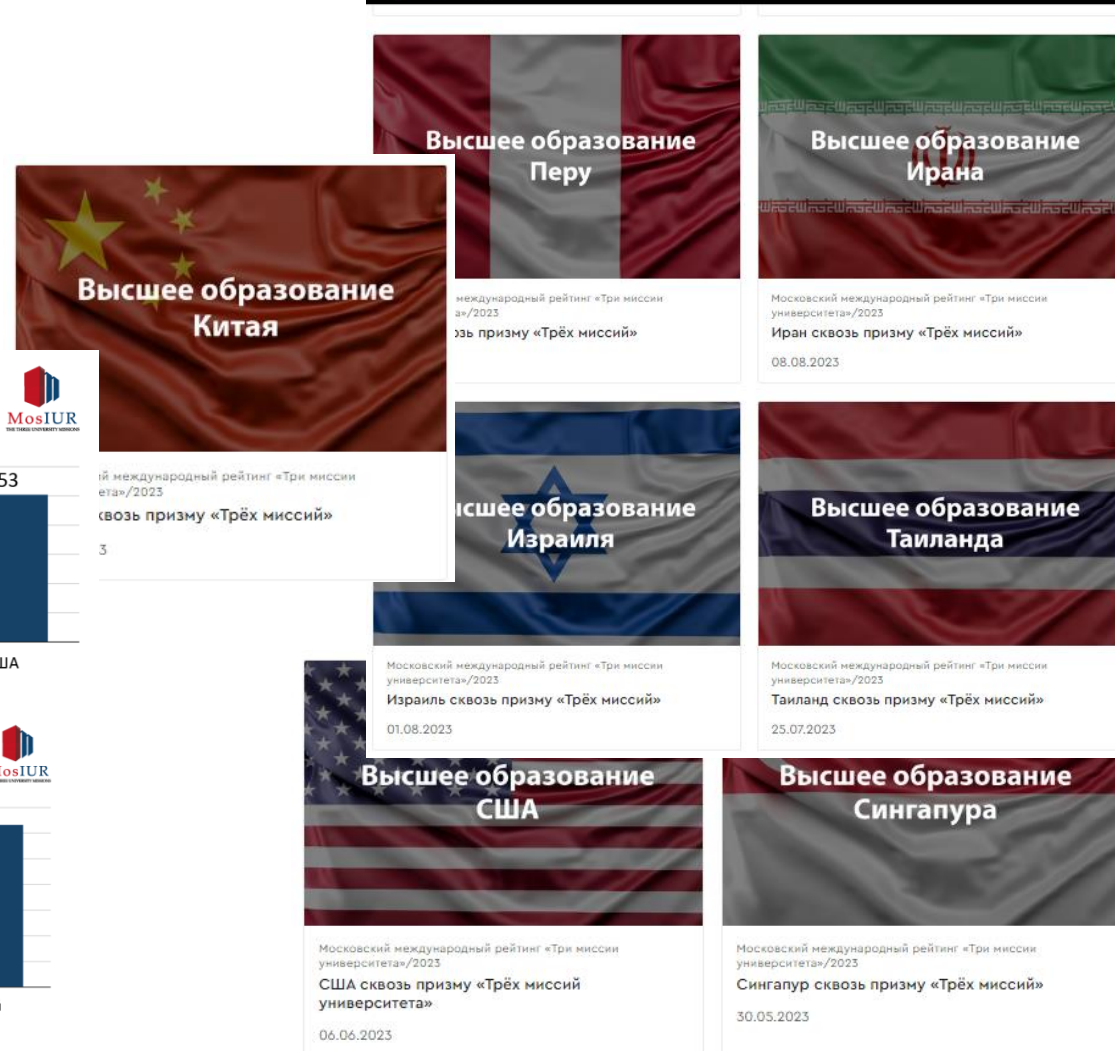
Высшее образование Перу

Высшее образование Ирана

Высшее образование Китая

MosIUR
THE THREE UNIVERSITY MISSIONS

53

ША

MosIUR
THE THREE UNIVERSITY MISSIONS

й международный рейтинг «Три миссии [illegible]ета»/2023
сквозь призму «Трёх миссий»
3

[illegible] международный рейтинг «Три миссии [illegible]та»/2023
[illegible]зь призму «Трёх миссий»

Московский международный рейтинг «Три миссии университета»/2023
Иран сквозь призму «Трёх миссий»
08.08.2023

Высшее образование Израиля

Высшее образование Таиланда

Московский международный рейтинг «Три миссии университета»/2023
Израиль сквозь призму «Трёх миссий»
01.08.2023

Московский международный рейтинг «Три миссии университета»/2023
Таиланд сквозь призму «Трёх миссий»
25.07.2023

Высшее образование США

Высшее образование Сингапура

Московский международный рейтинг «Три миссии университета»/2023
США сквозь призму «Трёх миссий университета»
06.06.2023

Московский международный рейтинг «Три миссии университета»/2023
Сингапур сквозь призму «Трёх миссий»
30.05.2023